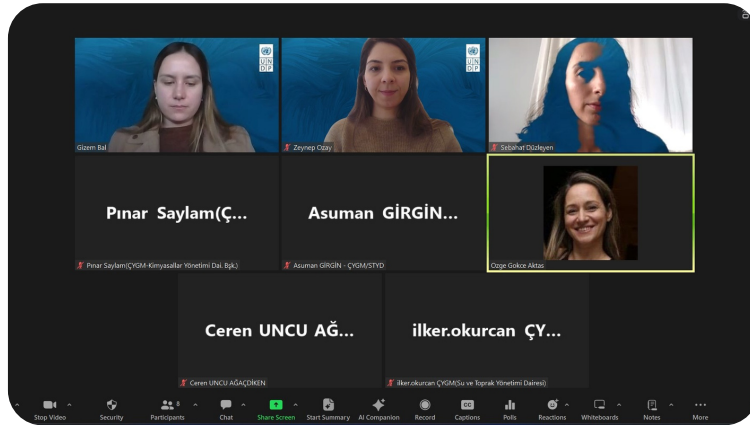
UN DP

Gizem Bal

UN DP

Zeynep Ozay

Sebahat Düzleyen

Pınar Saylam(Ç...

Pınar Saylam(ÇYGM-Kimyasallar Yönetimi Dai. Bşk.)

Asuman GİRGİN...

Asuman GİRGİN - ÇYGM/STYD

Ozge Gokce Aktas

Ceren UNCU AĞ...

Ceren UNCU AĞAÇDİKEN

ilker.okurcan ÇY...

ilker.okurcan ÇYGM(Su ve Toprak Yönetimi Dairesi)

Stop Video | Security | Participants 8 | Chat | Share Screen | Start Summary | AI Companion | Record | Captions | Polls | Reactions | Whiteboards | Notes | More